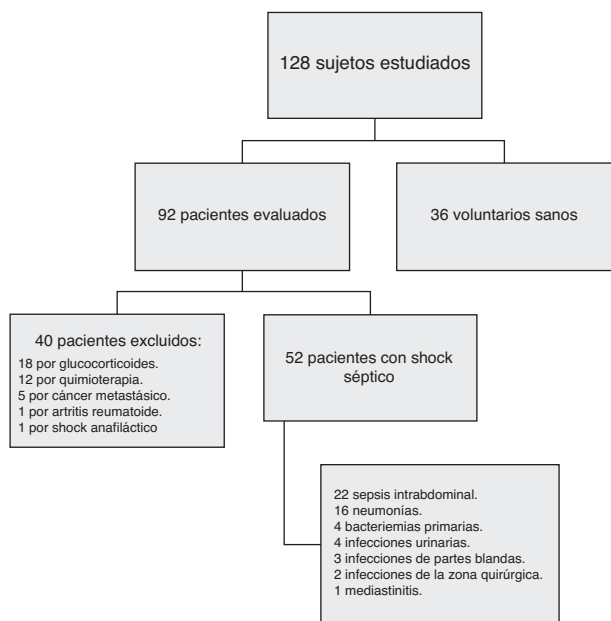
128 sujetos estudiados

92 pacientes evaluados

36 voluntarios sanos

40 pacientes excluidos:
18 por glucocorticoides.
12 por quimioterapia.
5 por cáncer metastásico.
1 por artritis reumatoide.
1 por shock anafiláctico

52 pacientes con shock séptico

22 sepsis intrabdominal.
16 neumonías.
4 bacteriemias primarias.
4 infecciones urinarias.
3 infecciones de partes blandas.
2 infecciones de la zona quirúrgica.
1 mediastinitis.